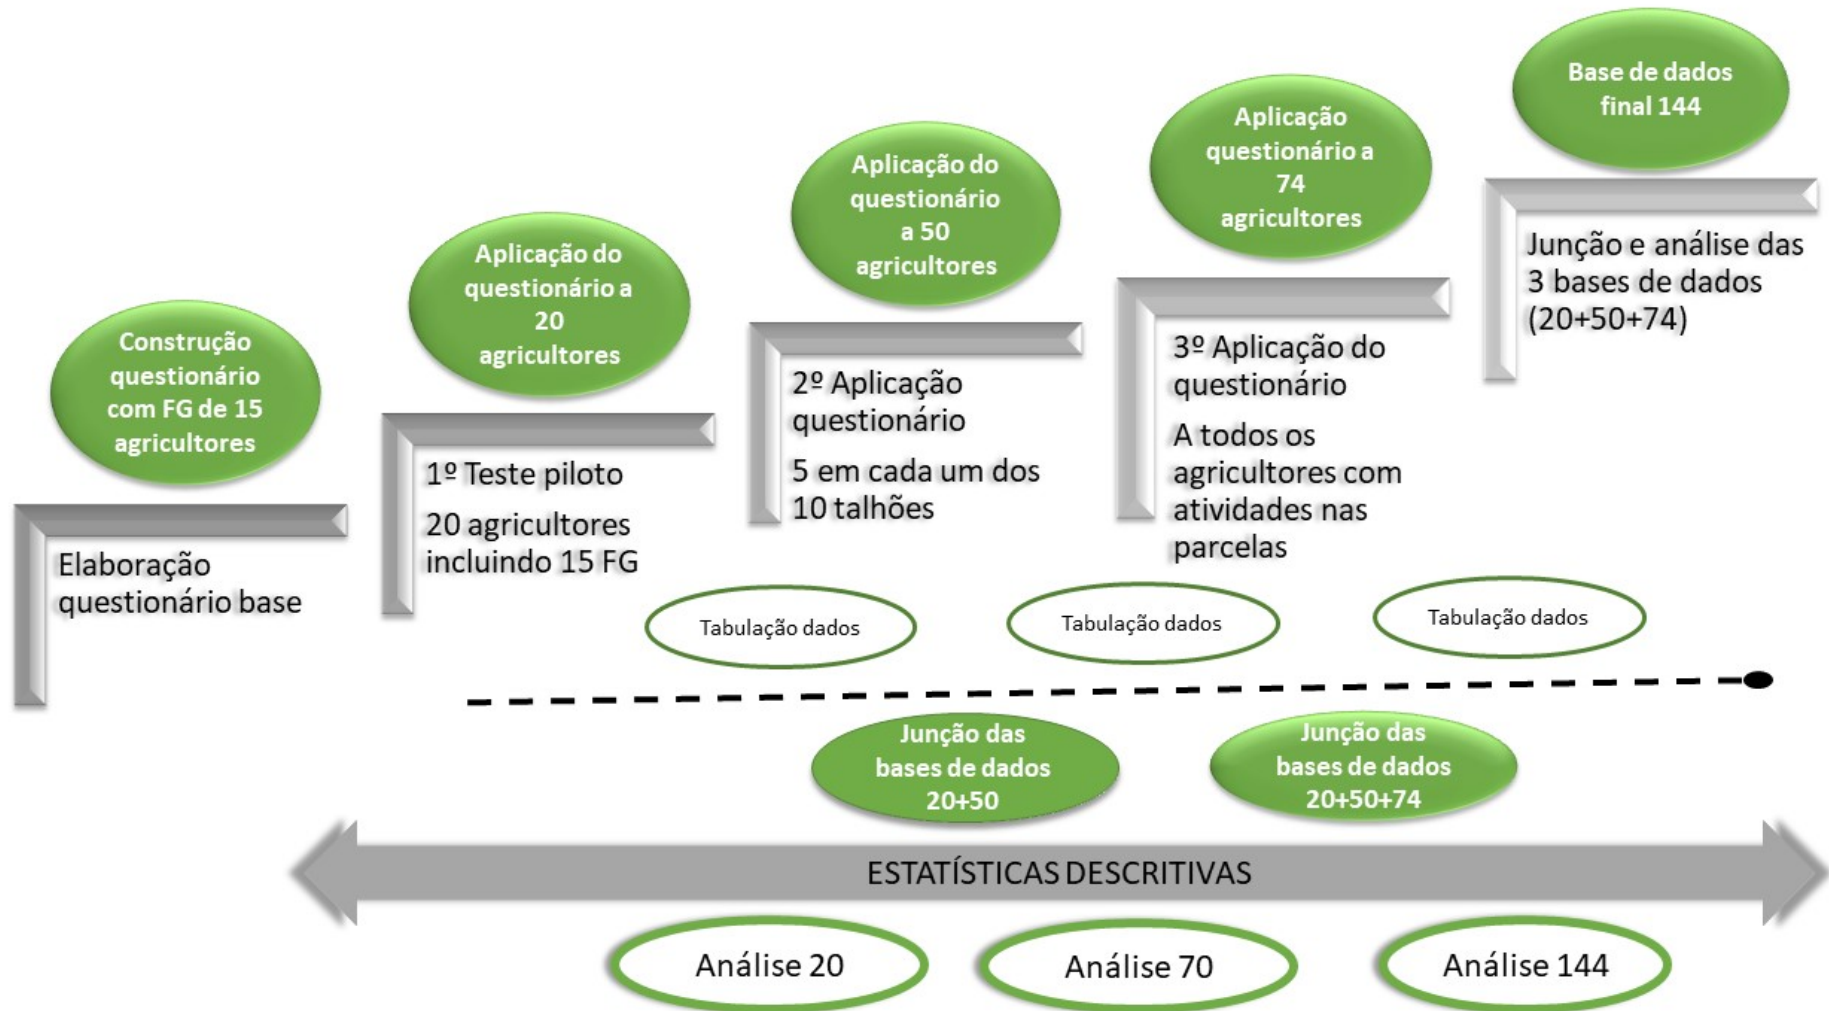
Construção questionário com FG de 15 agricultores

Elaboração questionário base

Aplicação do questionário a 20 agricultores

1º Teste piloto

20 agricultores incluindo 15 FG

Aplicação do questionário a 50 agricultores

2º Aplicação questionário

5 em cada um dos 10 talhões

Aplicação questionário a 74 agricultores

3º Aplicação do questionário

A todos os agricultores com atividades nas parcelas

Base de dados final 144

Junção e análise das 3 bases de dados (20+50+74)

Tabulação dados

Tabulação dados

Tabulação dados

Junção das bases de dados 20+50

Junção das bases de dados 20+50+74

ESTATÍSTICAS DESCRITIVAS

Análise 20

Análise 70

Análise 144